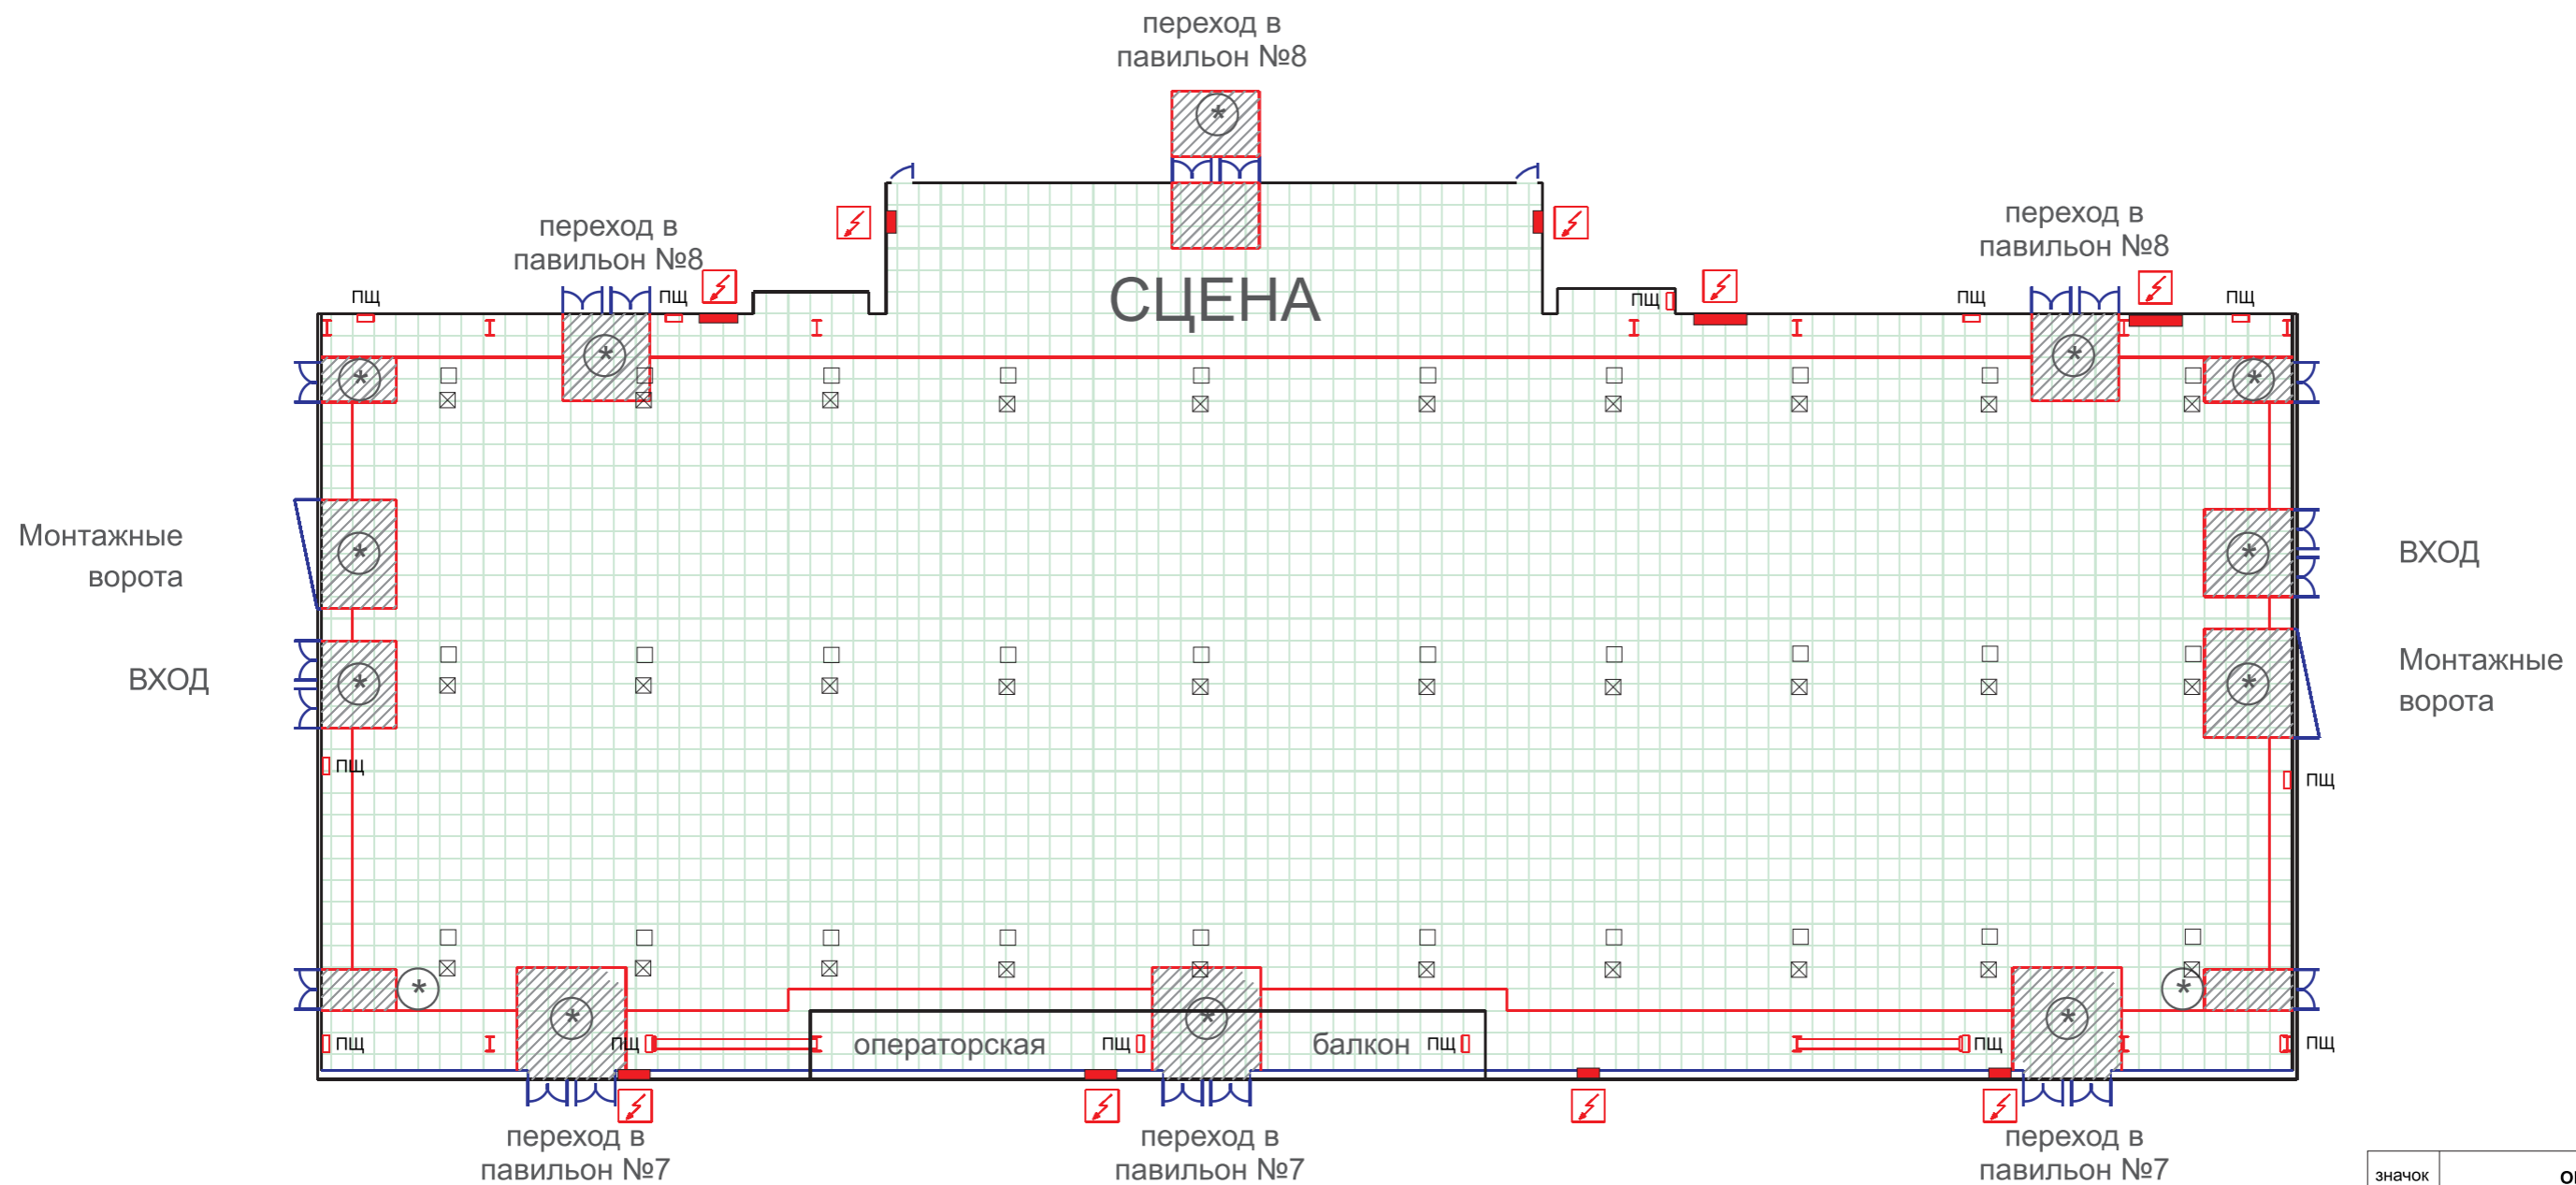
переход в павильон №8

переход в павильон №8

пщ

пщ

СЦЕНА

переход в павильон №8

пщ

пщ

пщ

Монтажные ворота

ВХОД

ВХОД

Монтажные ворота

пщ

пщ

пщ

пщ

операторская

пщ

балкон

пщ

пщ

пщ

переход в павильон №7

переход в павильон №7

переход в павильон №7

значок